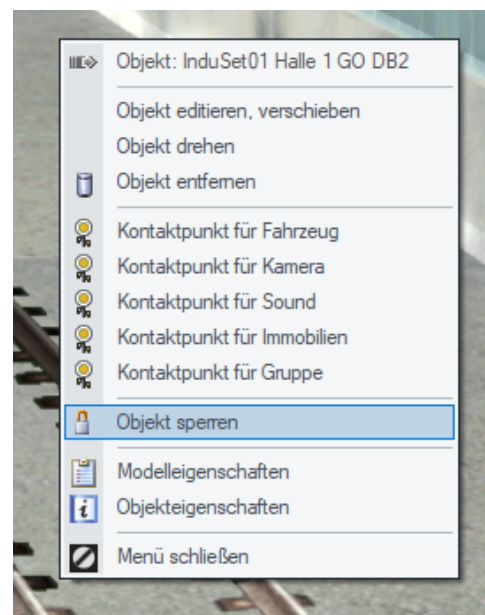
Objekt: InduSet01 Halle 1 GO DB2

Objekt editieren, verschieben
Objekt drehen
Objekt entfernen

Kontaktpunkt für Fahrzeug
Kontaktpunkt für Kamera
Kontaktpunkt für Sound
Kontaktpunkt für Immobilien
Kontaktpunkt für Gruppe

Objekt sperren

Modelleigenschaften
Objekteigenschaften

Menü schließen